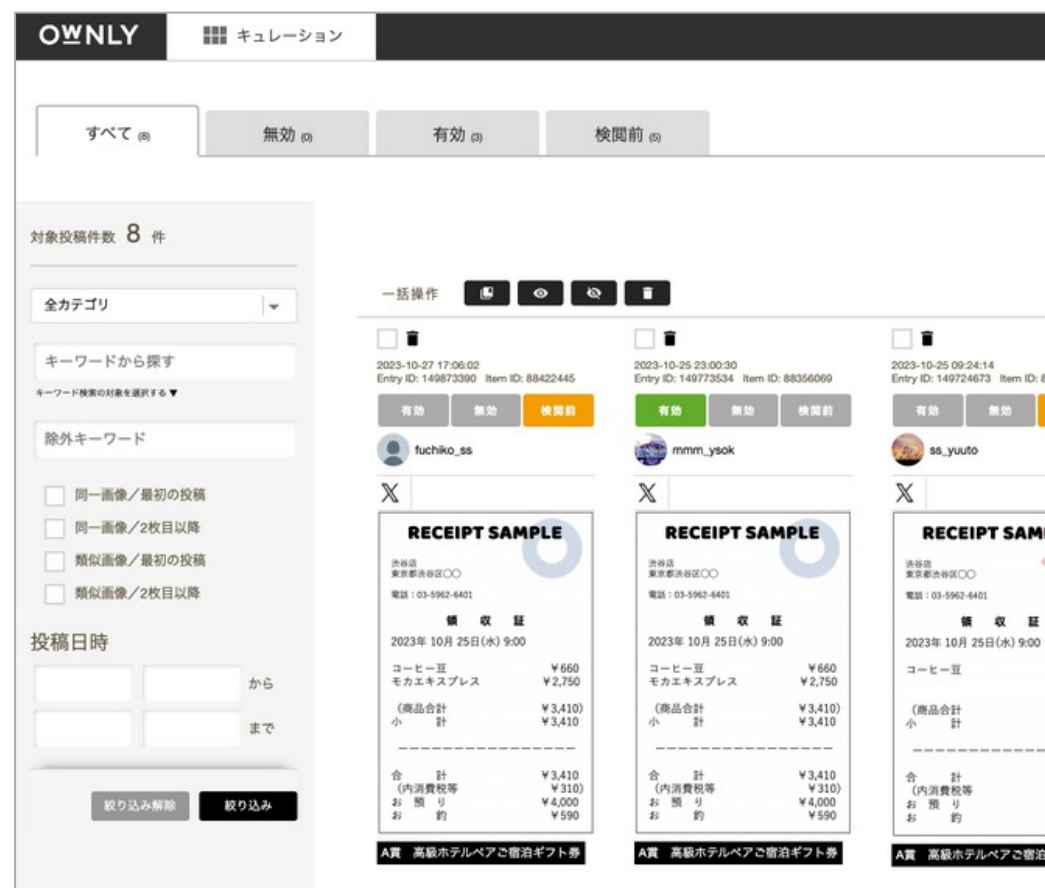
OWNLY キュレーション

すべて (8) 無効 (0) 有効 (3) 検閲前 (5)

対象投稿件数 8 件

全カテゴリ

キーワードから探す

キーワード検索の対象を選択する ▼

除外キーワード

同一画像／最初の投稿
同一画像／2枚目以降
類似画像／最初の投稿
類似画像／2枚目以降

投稿日時

から

まで

絞り込み解除 絞り込み

一括操作

2023-10-27 17:06:02
Entry ID: 149873390 Item ID: 88422445
有効 無効 検閲前
fuchiko_ss

RECEIPT SAMPLE
渋谷店
東京都渋谷区〇〇
電話：03-5962-6401
領 収 証
2023年 10月 25日(水) 9:00
コーヒー豆 ¥660
モカエキスプレス ¥2,750
(商品合計 ¥3,410)
小 計 ¥3,410
合 計 ¥3,410
(内消費税等 ¥310)
お 預 り ¥4,000
お 釣 ¥590
A賞 高級ホテルペアご宿泊ギフト券

2023-10-25 23:00:30
Entry ID: 149773534 Item ID: 88356069
有効 無効 検閲前
mmm_ysok

RECEIPT SAMPLE
渋谷店
東京都渋谷区〇〇
電話：03-5962-6401
領 収 証
2023年 10月 25日(水) 9:00
コーヒー豆 ¥660
モカエキスプレス ¥2,750
(商品合計 ¥3,410)
小 計 ¥3,410
合 計 ¥3,410
(内消費税等 ¥310)
お 預 り ¥4,000
お 釣 ¥590
A賞 高級ホテルペアご宿泊ギフト券

2023-10-25 09:24:14
Entry ID: 149724673 Item ID: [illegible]
有効 無効
ss_yuuto

RECEIPT SAM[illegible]
渋谷店
東京都渋谷区〇〇
電話：03-5962-6401
領 収 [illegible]
2023年 10月 25日(水) 9:00
コーヒー豆
(商品合計
小 計
合 計
(内消費税等
お 預 り
お 釣
A賞 高級ホテルペアご宿泊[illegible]